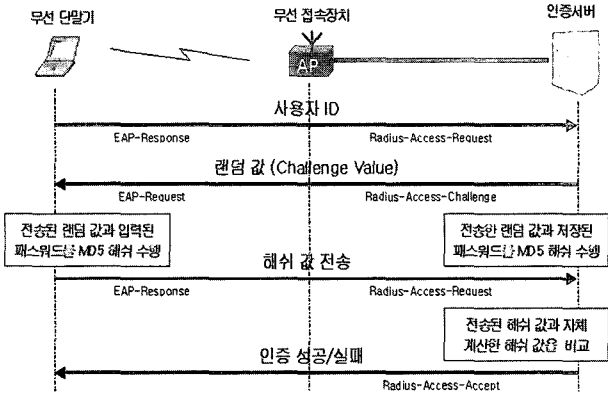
무선 단말기

무선 접속장치

AP

인증서버

사용자 ID

EAP-Response

Radius-Access-Request

랜덤 값 (Challenge Value)

EAP-Request

Radius-Access-Challenge

전송된 랜덤 값과 입력된 패스워드를 MD5 해쉬 수행

전송한 랜덤 값과 저장된 패스워드로 MD5 해쉬 수행

해쉬 값 전송

EAP-Response

Radius-Access-Request

전송된 해쉬 값과 자체 계산한 해쉬 값을 비교

인증 성공/실패

Radius-Access-Accept